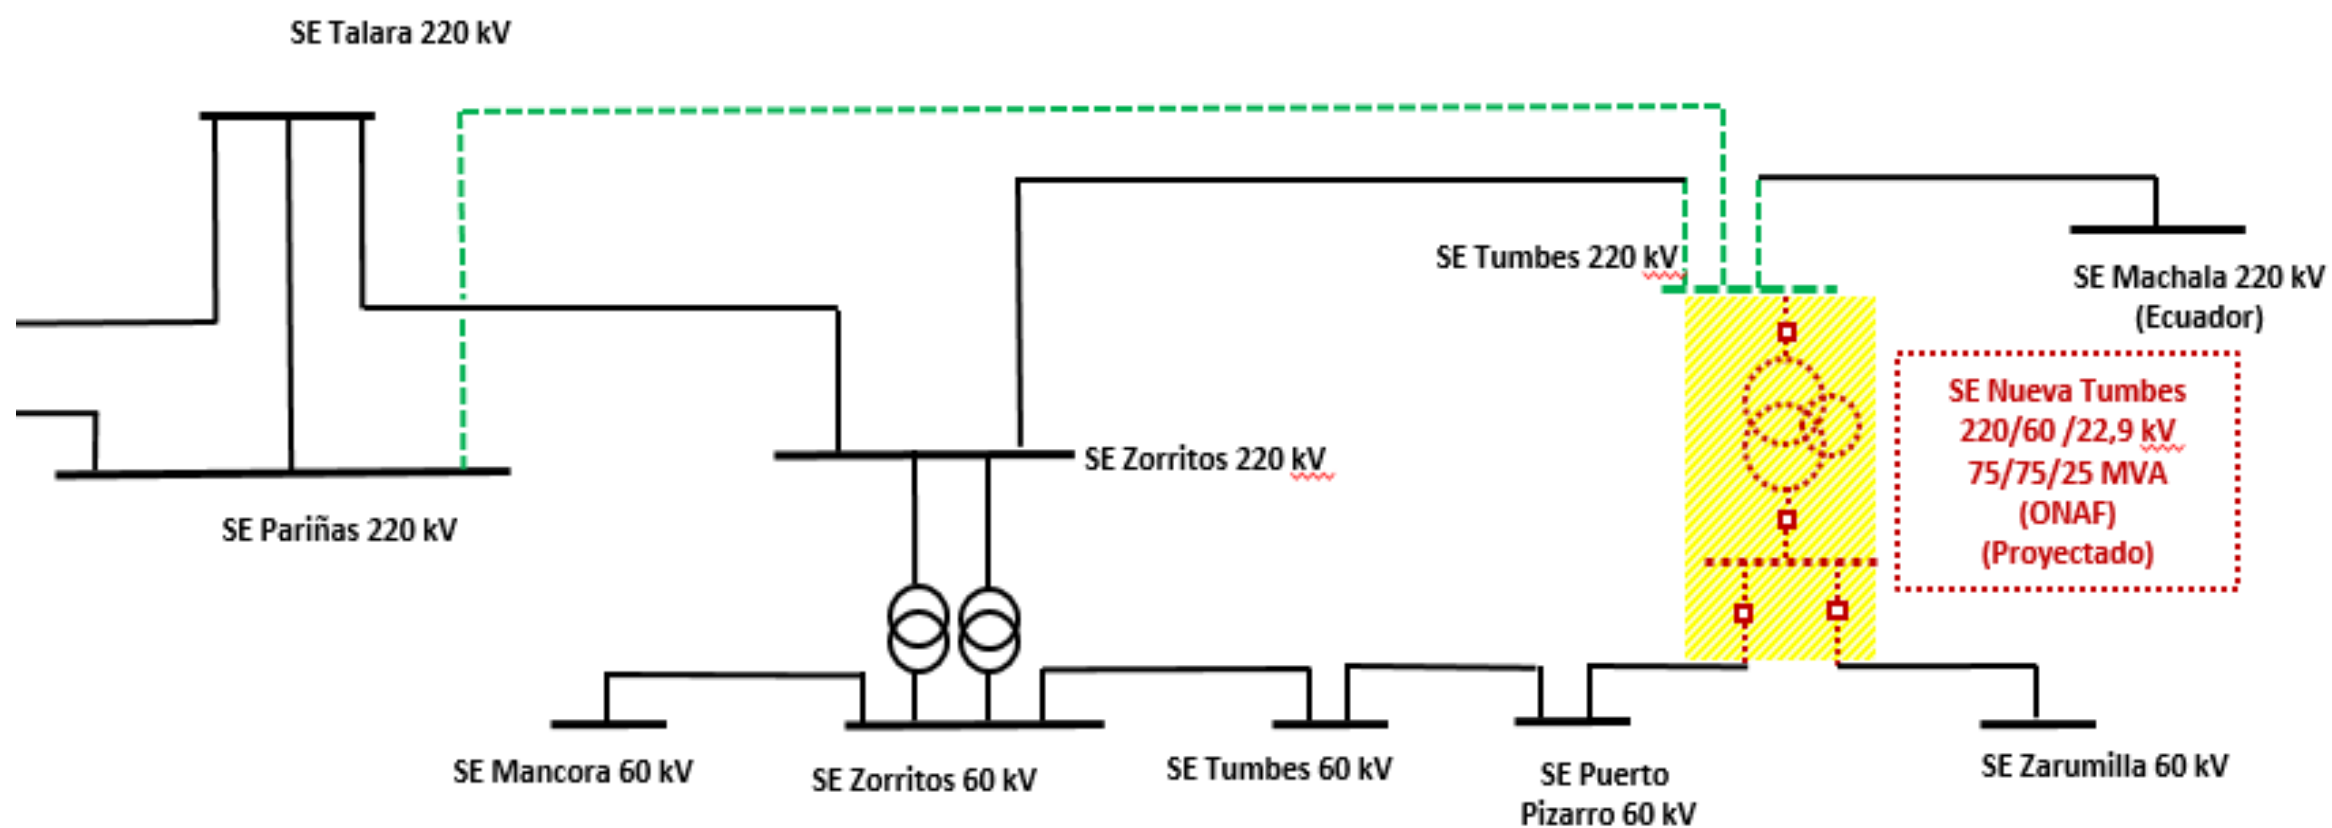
SE Talara 220 kV

SE Tumbes 220 kV

SE Machala 220 kV (Ecuador)

SE Nueva Tumbes 220/60 /22,9 kV 75/75/25 MVA (ONAF) (Proyectado)

SE Zorritos 220 kV

SE Pariñas 220 kV

SE Mancora 60 kV

SE Zorritos 60 kV

SE Tumbes 60 kV

SE Puerto Pizarro 60 kV

SE Zarumilla 60 kV